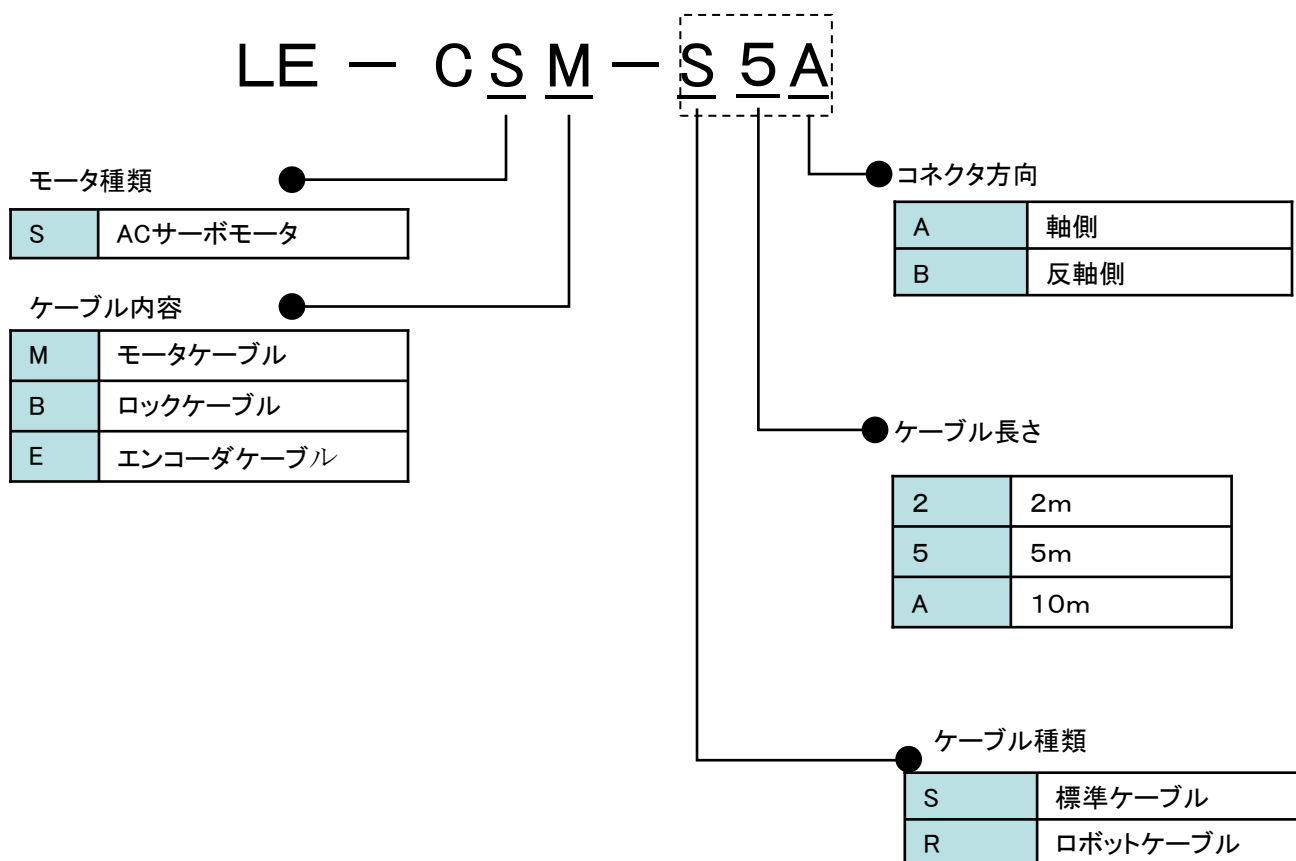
LE － CSM－S5A

モータ種類

| S | ACサーボモータ |
|---|---|

ケーブル内容

| M | モータケーブル |
|---|---|
| B | ロックケーブル |
| E | エンコーダケーブル |

コネクタ方向

| A | 軸側 |
|---|---|
| B | 反軸側 |

ケーブル長さ

| 2 | 2m |
|---|---|
| 5 | 5m |
| A | 10m |

ケーブル種類

| S | 標準ケーブル |
|---|---|
| R | ロボットケーブル |